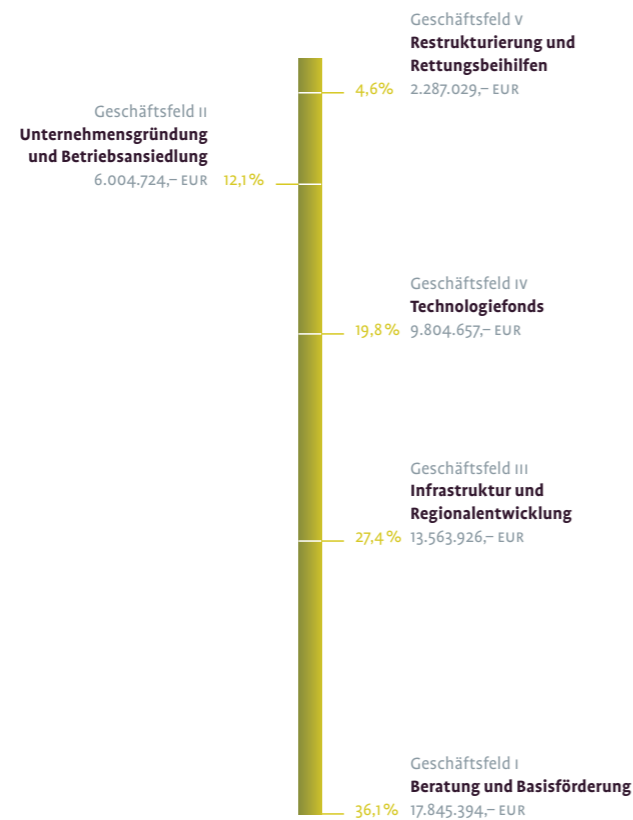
Geschäftsfeld V
Restrukturierung und Rettungsbeihilfen
4,6% 2.287.029,– EUR

Geschäftsfeld II
Unternehmensgründung und Betriebsansiedlung
6.004.724,– EUR 12,1%

Geschäftsfeld IV
Technologiefonds
19,8% 9.804.657,– EUR

Geschäftsfeld III
Infrastruktur und Regionalentwicklung
27,4% 13.563.926,– EUR

Geschäftsfeld I
Beratung und Basisförderung
36,1% 17.845.394,– EUR